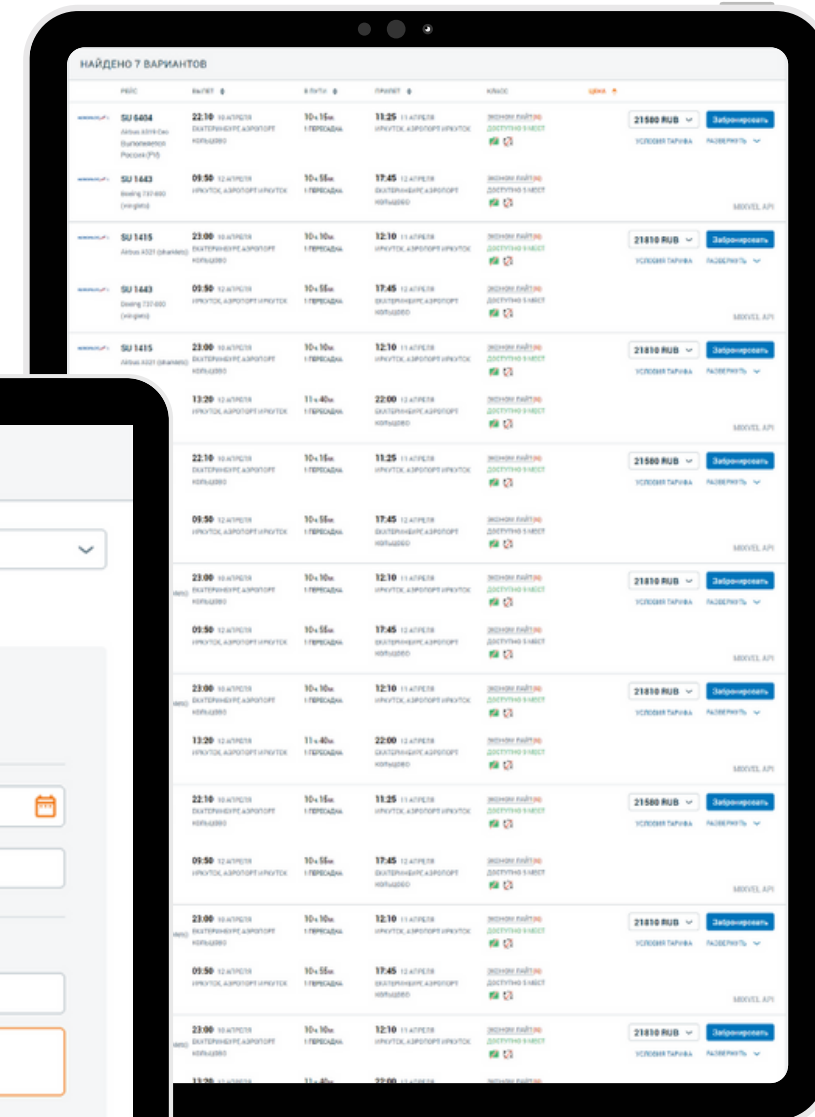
НАЙДЕНО 7 ВАРИАНТОВ

| РЕЙС | ВЫЛЕТ | В ПУТИ | ПРИЛЕТ | КЛАСС | ЦЕНА |
|---|---|---|---|---|---|
| SU 6404 Airbus A319 Экс Бытовремент России (FV) | 22:10 10 АПРЕЛЯ ЕКАТЕРИНБУРГ, АЭРОПОРТ КОЛЬЦОВО | 10ч 15м 1 ПЕРЕСАДКА | 11:25 11 АПРЕЛЯ ИРКУТСК, АЭРОПОРТ ИРКУТСК | ЭКОНОМ ЛАЙТ ДОСТУПНО 5 МЕСТ | 21580 RUB Забронировать УСЛОВИЯ ТАРИФА РАЗВЕРНУТЬ |
| SU 1443 Boeing 737-800 (winglets) | 09:50 12 АПРЕЛЯ ИРКУТСК, АЭРОПОРТ ИРКУТСК | 10ч 55м 1 ПЕРЕСАДКА | 17:45 12 АПРЕЛЯ ЕКАТЕРИНБУРГ, АЭРОПОРТ КОЛЬЦОВО | ЭКОНОМ ЛАЙТ ДОСТУПНО 5 МЕСТ | MIXVEL API |
| SU 1415 Airbus A321 (sharklets) | 23:00 10 АПРЕЛЯ ЕКАТЕРИНБУРГ, АЭРОПОРТ КОЛЬЦОВО | 10ч 10м 1 ПЕРЕСАДКА | 12:10 11 АПРЕЛЯ ИРКУТСК, АЭРОПОРТ ИРКУТСК | ЭКОНОМ ЛАЙТ ДОСТУПНО 5 МЕСТ | 21810 RUB Забронировать УСЛОВИЯ ТАРИФА РАЗВЕРНУТЬ |
| SU 1443 Boeing 737-800 (winglets) | 09:50 12 АПРЕЛЯ ИРКУТСК, АЭРОПОРТ ИРКУТСК | 10ч 55м 1 ПЕРЕСАДКА | 17:45 12 АПРЕЛЯ ЕКАТЕРИНБУРГ, АЭРОПОРТ КОЛЬЦОВО | ЭКОНОМ ЛАЙТ ДОСТУПНО 5 МЕСТ | MIXVEL API |
| SU 1415 Airbus A321 (sharklets) | 23:00 10 АПРЕЛЯ ЕКАТЕРИНБУРГ, АЭРОПОРТ КОЛЬЦОВО | 10ч 10м 1 ПЕРЕСАДКА | 12:10 11 АПРЕЛЯ ИРКУТСК, АЭРОПОРТ ИРКУТСК | ЭКОНОМ ЛАЙТ ДОСТУПНО 5 МЕСТ | 21810 RUB Забронировать УСЛОВИЯ ТАРИФА РАЗВЕРНУТЬ |
| | 13:20 12 АПРЕЛЯ ИРКУТСК, АЭРОПОРТ ИРКУТСК | 11ч 40м 1 ПЕРЕСАДКА | 22:00 12 АПРЕЛЯ ЕКАТЕРИНБУРГ, АЭРОПОРТ КОЛЬЦОВО | ЭКОНОМ ЛАЙТ ДОСТУПНО 5 МЕСТ | MIXVEL API |
| | 22:10 10 АПРЕЛЯ ЕКАТЕРИНБУРГ, АЭРОПОРТ КОЛЬЦОВО | 10ч 15м 1 ПЕРЕСАДКА | 11:25 11 АПРЕЛЯ ИРКУТСК, АЭРОПОРТ ИРКУТСК | ЭКОНОМ ЛАЙТ ДОСТУПНО 5 МЕСТ | 21580 RUB Забронировать УСЛОВИЯ ТАРИФА РАЗВЕРНУТЬ |
| | 09:50 12 АПРЕЛЯ ИРКУТСК, АЭРОПОРТ ИРКУТСК | 10ч 55м 1 ПЕРЕСАДКА | 17:45 12 АПРЕЛЯ ЕКАТЕРИНБУРГ, АЭРОПОРТ КОЛЬЦОВО | ЭКОНОМ ЛАЙТ ДОСТУПНО 5 МЕСТ | MIXVEL API |
| | 23:00 10 АПРЕЛЯ ЕКАТЕРИНБУРГ, АЭРОПОРТ КОЛЬЦОВО | 10ч 10м 1 ПЕРЕСАДКА | 12:10 11 АПРЕЛЯ ИРКУТСК, АЭРОПОРТ ИРКУТСК | ЭКОНОМ ЛАЙТ ДОСТУПНО 5 МЕСТ | 21810 RUB Забронировать УСЛОВИЯ ТАРИФА РАЗВЕРНУТЬ |
| | 09:50 12 АПРЕЛЯ ИРКУТСК, АЭРОПОРТ ИРКУТСК | 10ч 55м 1 ПЕРЕСАДКА | 17:45 12 АПРЕЛЯ ЕКАТЕРИНБУРГ, АЭРОПОРТ КОЛЬЦОВО | ЭКОНОМ ЛАЙТ ДОСТУПНО 5 МЕСТ | MIXVEL API |
| | 23:00 10 АПРЕЛЯ ЕКАТЕРИНБУРГ, АЭРОПОРТ КОЛЬЦОВО | 10ч 10м 1 ПЕРЕСАДКА | 12:10 11 АПРЕЛЯ ИРКУТСК, АЭРОПОРТ ИРКУТСК | ЭКОНОМ ЛАЙТ ДОСТУПНО 5 МЕСТ | 21810 RUB Забронировать УСЛОВИЯ ТАРИФА РАЗВЕРНУТЬ |
| | 13:20 12 АПРЕЛЯ ИРКУТСК, АЭРОПОРТ ИРКУТСК | 11ч 40м 1 ПЕРЕСАДКА | 22:00 12 АПРЕЛЯ ЕКАТЕРИНБУРГ, АЭРОПОРТ КОЛЬЦОВО | ЭКОНОМ ЛАЙТ ДОСТУПНО 5 МЕСТ | MIXVEL API |
| | 22:10 10 АПРЕЛЯ ЕКАТЕРИНБУРГ, АЭРОПОРТ КОЛЬЦОВО | 10ч 15м 1 ПЕРЕСАДКА | 11:25 11 АПРЕЛЯ ИРКУТСК, АЭРОПОРТ ИРКУТСК | ЭКОНОМ ЛАЙТ ДОСТУПНО 5 МЕСТ | 21580 RUB Забронировать УСЛОВИЯ ТАРИФА РАЗВЕРНУТЬ |
| | 09:50 12 АПРЕЛЯ ИРКУТСК, АЭРОПОРТ ИРКУТСК | 10ч 55м 1 ПЕРЕСАДКА | 17:45 12 АПРЕЛЯ ЕКАТЕРИНБУРГ, АЭРОПОРТ КОЛЬЦОВО | ЭКОНОМ ЛАЙТ ДОСТУПНО 5 МЕСТ | MIXVEL API |
| | 23:00 10 АПРЕЛЯ ЕКАТЕРИНБУРГ, АЭРОПОРТ КОЛЬЦОВО | 10ч 10м 1 ПЕРЕСАДКА | 12:10 11 АПРЕЛЯ ИРКУТСК, АЭРОПОРТ ИРКУТСК | ЭКОНОМ ЛАЙТ ДОСТУПНО 5 МЕСТ | 21810 RUB Забронировать УСЛОВИЯ ТАРИФА РАЗВЕРНУТЬ |
| | 09:50 12 АПРЕЛЯ ИРКУТСК, АЭРОПОРТ ИРКУТСК | 10ч 55м 1 ПЕРЕСАДКА | 17:45 12 АПРЕЛЯ ЕКАТЕРИНБУРГ, АЭРОПОРТ КОЛЬЦОВО | ЭКОНОМ ЛАЙТ ДОСТУПНО 5 МЕСТ | MIXVEL API |
| | 23:00 10 АПРЕЛЯ ЕКАТЕРИНБУРГ, АЭРОПОРТ КОЛЬЦОВО | 10ч 10м 1 ПЕРЕСАДКА | 12:10 11 АПРЕЛЯ ИРКУТСК, АЭРОПОРТ ИРКУТСК | ЭКОНОМ ЛАЙТ ДОСТУПНО 5 МЕСТ | 21810 RUB Забронировать УСЛОВИЯ ТАРИФА РАЗВЕРНУТЬ |
| | 13:20 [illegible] | 11ч 40м | 22:00 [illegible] | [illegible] | |